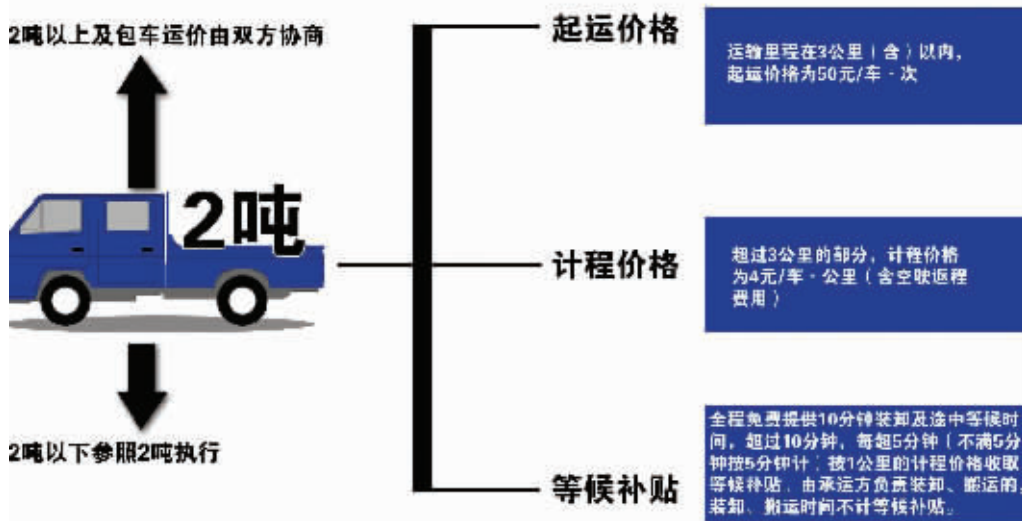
2吨以上及包车运价由双方协商

2吨

2吨以下参照2吨执行

起运价格

运输里程在3公里（含）以内，起运价格为50元/车·次

计程价格

超过3公里的部分，计程价格为4元/车·公里（含空驶返程费用）

等候补贴

全程免费提供10分钟装卸及途中等候时间，超过10分钟，每超5分钟（不满5分钟按5分钟计）按1公里的计程价格收取等候补贴，由承运方负责装卸、搬运的，装卸、搬运时间不计等候补贴。